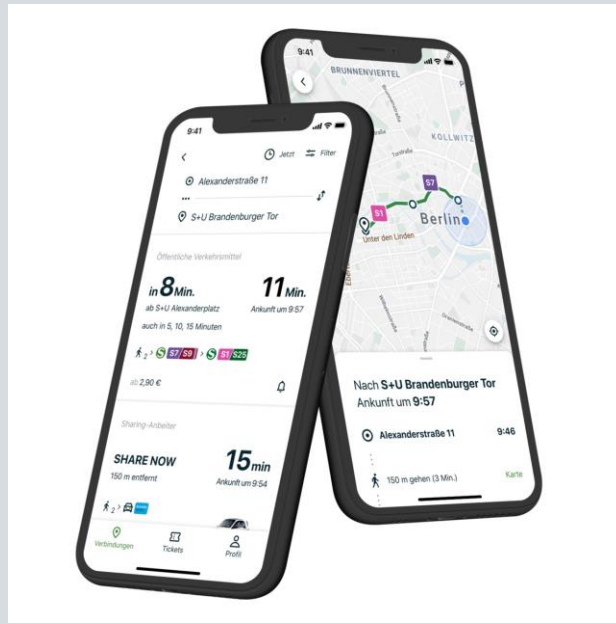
9:41

Jetzt

Filter

Alexanderstraße 11

S+U Brandenburger Tor

Öffentliche Verkehrsmittel

in 8 Min.

ab S+U Alexanderplatz

auch in 5, 10, 15 Minuten

11 Min.

Ankunft um 9:57

2 > S S7 S9 > S S1 S25

ab 2,90 €

Sharing-Anbieter

SHARE NOW

150 m entfernt

15 min

Ankunft um 9:54

2 >

Verbindungen

Tickets

Profil

9:41

BRUNNENVIERTEL

KOLLWITZ

S7

S1

Berlin

Unter den Linden

Nach S+U Brandenburger Tor

Ankunft um 9:57

Alexanderstraße 11

9:46

150 m gehen (3 Min.)

Karte